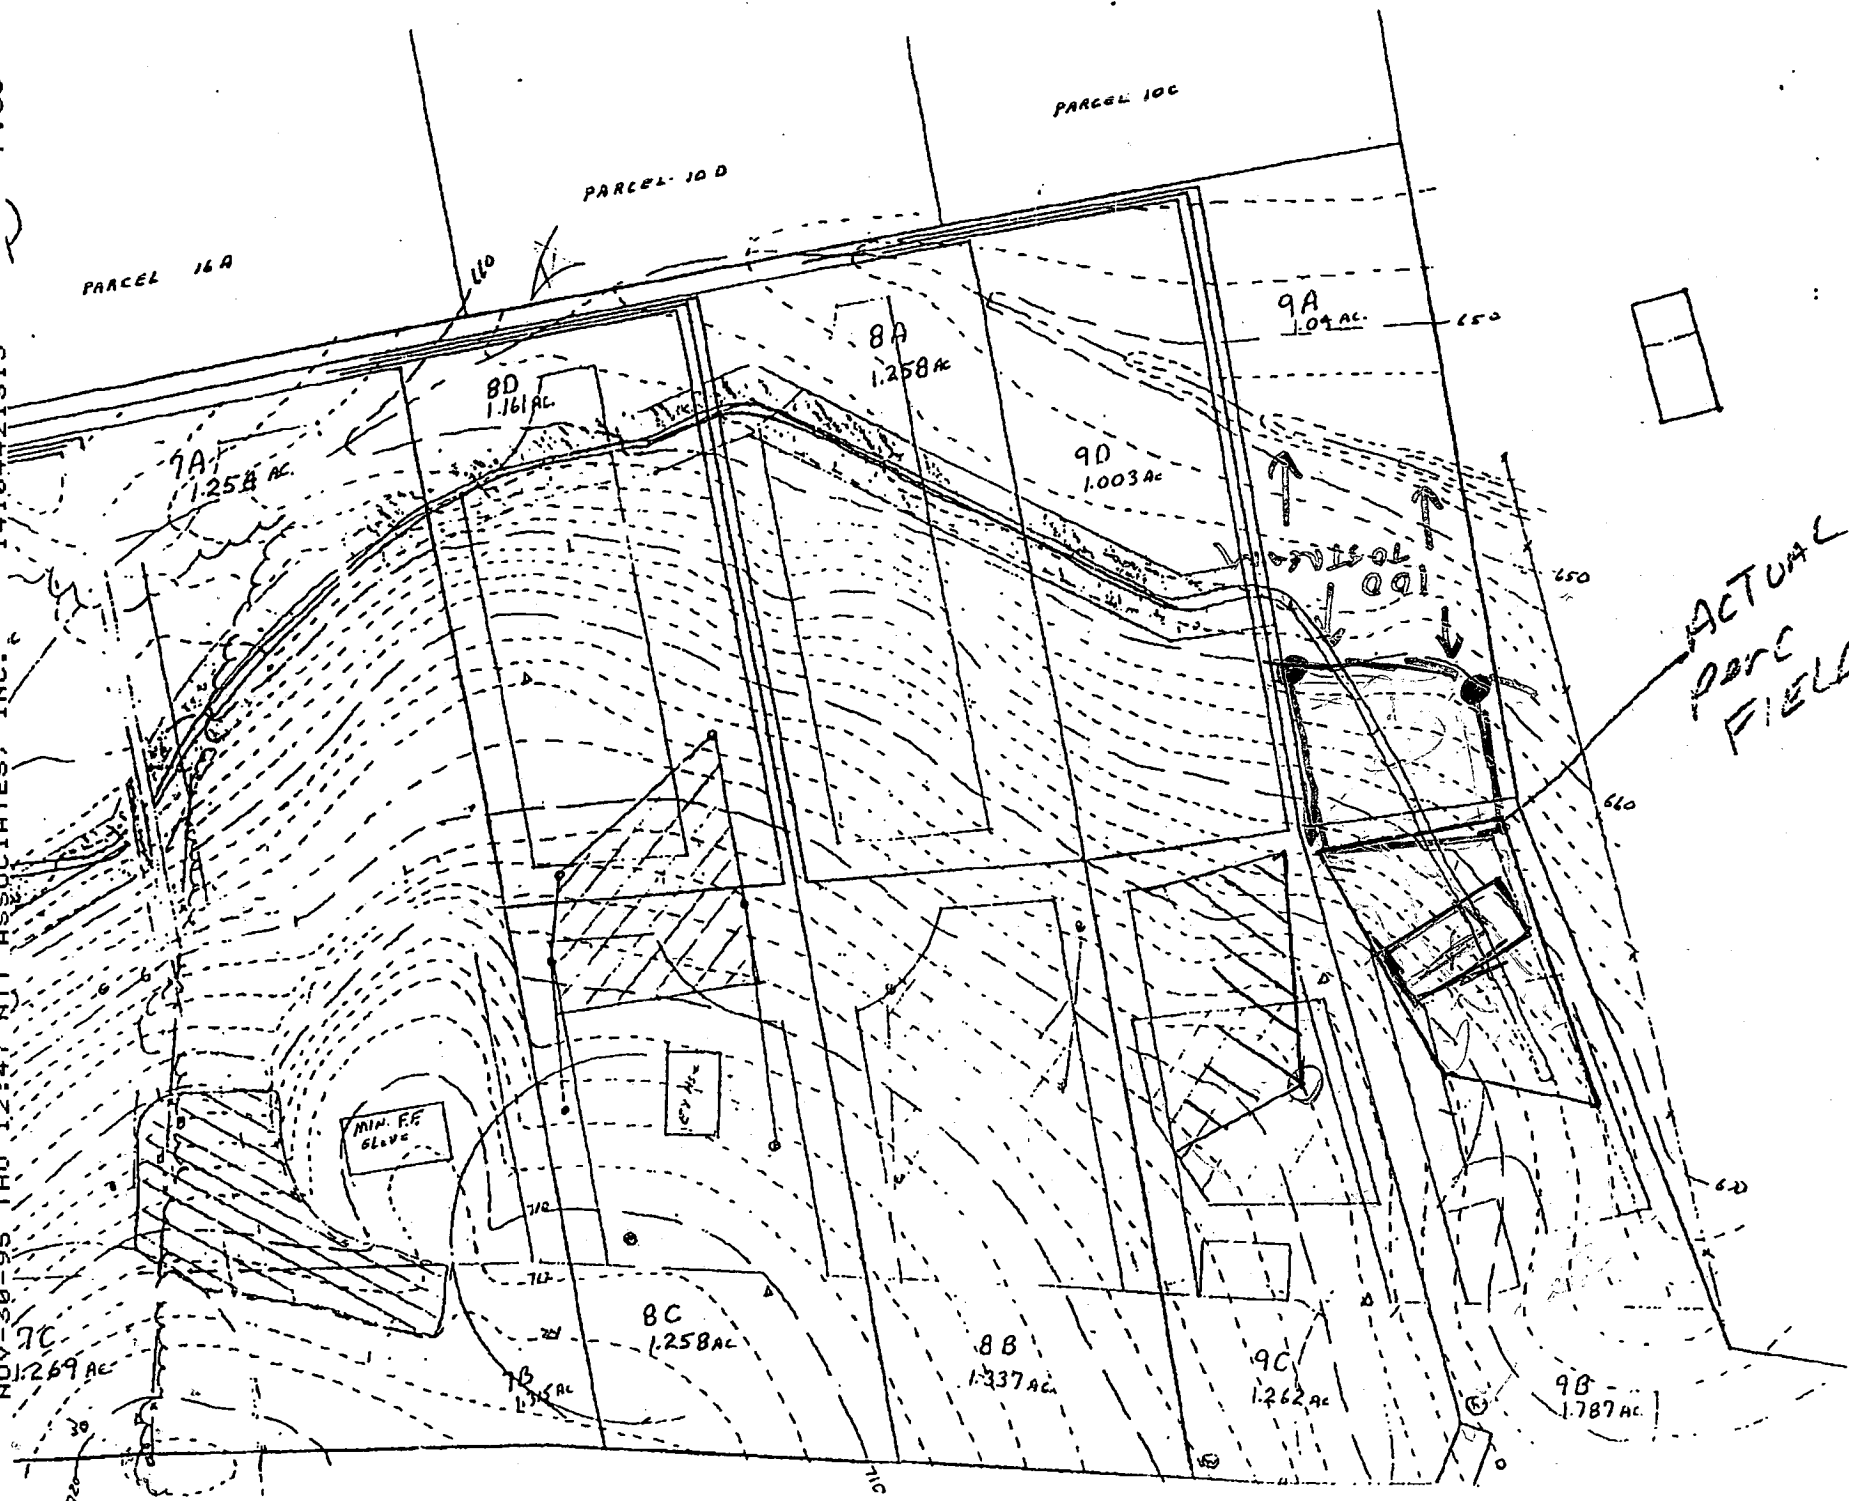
PARCEL 10C

PARCEL 10 D

PARCEL 16 A

9A
1.04 AC.

650

8A
1.258 AC

8D
1.161 AC.

7A
1.258 AC.

9D
1.003 AC

100 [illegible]

650

ACTUAL
perc
FIELD

660

MIN. F.F.
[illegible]

8C
1.258 AC

8B
1.337 AC

9C
1.262 AC

9B
1.787 AC.

7C
1.269 AC

7B
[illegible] AC

710

NOV-30-95 THU 12:47 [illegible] ASSOCIATES, INC.